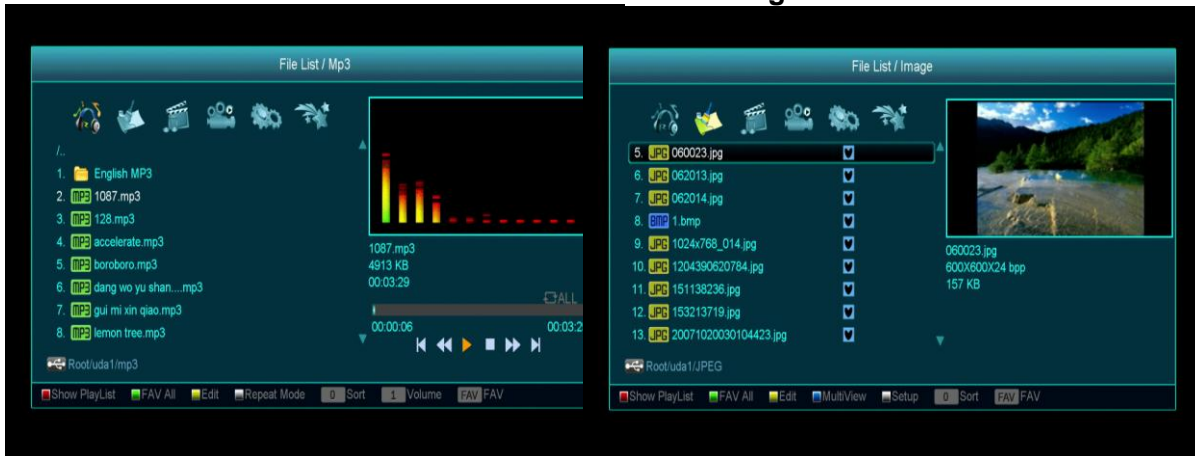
File List / Mp3

/..
1. English MP3
2. MP3 1087.mp3
3. MP3 128.mp3
4. MP3 accelerate.mp3
5. MP3 boroboro.mp3
6. MP3 dang wo yu shan....mp3
7. MP3 gui mi xin qiao.mp3
8. MP3 lemon tree.mp3

1087.mp3
4913 KB
00:03:29
ALL
00:00:06
00:03:2

Root/uda1/mp3

Show PlayList FAV All Edit Repeat Mode 0 Sort 1 Volume FAV FAV

File List / Image

5. JPG 060023.jpg
6. JPG 062013.jpg
7. JPG 062014.jpg
8. BMP 1.bmp
9. JPG 1024x768_014.jpg
10. JPG 1204390620784.jpg
11. JPG 151138236.jpg
12. JPG 153213719.jpg
13. JPG 20071020030104423.jpg

060023.jpg
600X600X24 bpp
157 KB

Root/uda1/JPEG

Show PlayList FAV All Edit MultiView Setup 0 Sort FAV FAV